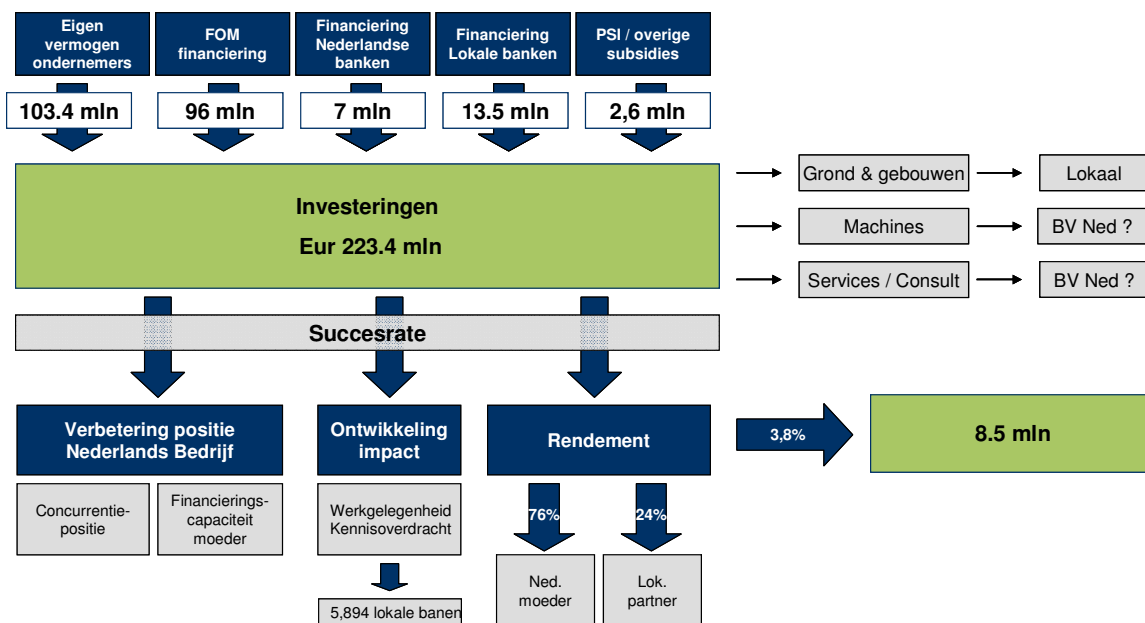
Eigen vermogen ondernemers

FOM financiering

Financiering Nederlandse banken

Financiering Lokale banken

PSI / overige subsidies

103.4 mln

96 mln

7 mln

13.5 mln

2,6 mln

Investeringen

Eur 223.4 mln

Grond & gebouwen

Lokaal

Machines

BV Ned ?

Services / Consult

BV Ned ?

Succesrate

Verbetering positie Nederlands Bedrijf

Ontwikkeling impact

Rendement

3,8%

8.5 mln

Concurrentie-positie

Financierings-capaciteit moeder

Werkgelegenheid Kennisoverdracht

76%

24%

5,894 lokale banen

Ned. moeder

Lok. partner